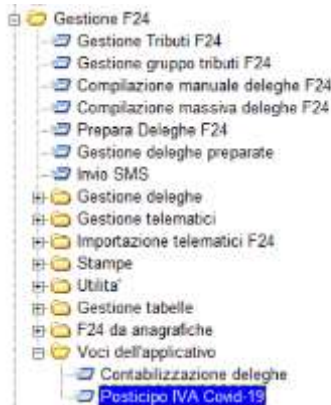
Gestione F24
Gestione Tributi F24
Gestione gruppo tributi F24
Compilazione manuale deleghe F24
Compilazione massiva deleghe F24
Prepara Deleghe F24
Gestione deleghe preparate
Invio SMS
Gestione deleghe
Gestione telematici
Importazione telematici F24
Stampe
Utilita'
Gestione tabelle
F24 da anagrafiche
Voci dell'applicativo
Contabilizzazione deleghe
Posticipo IVA Covid-19